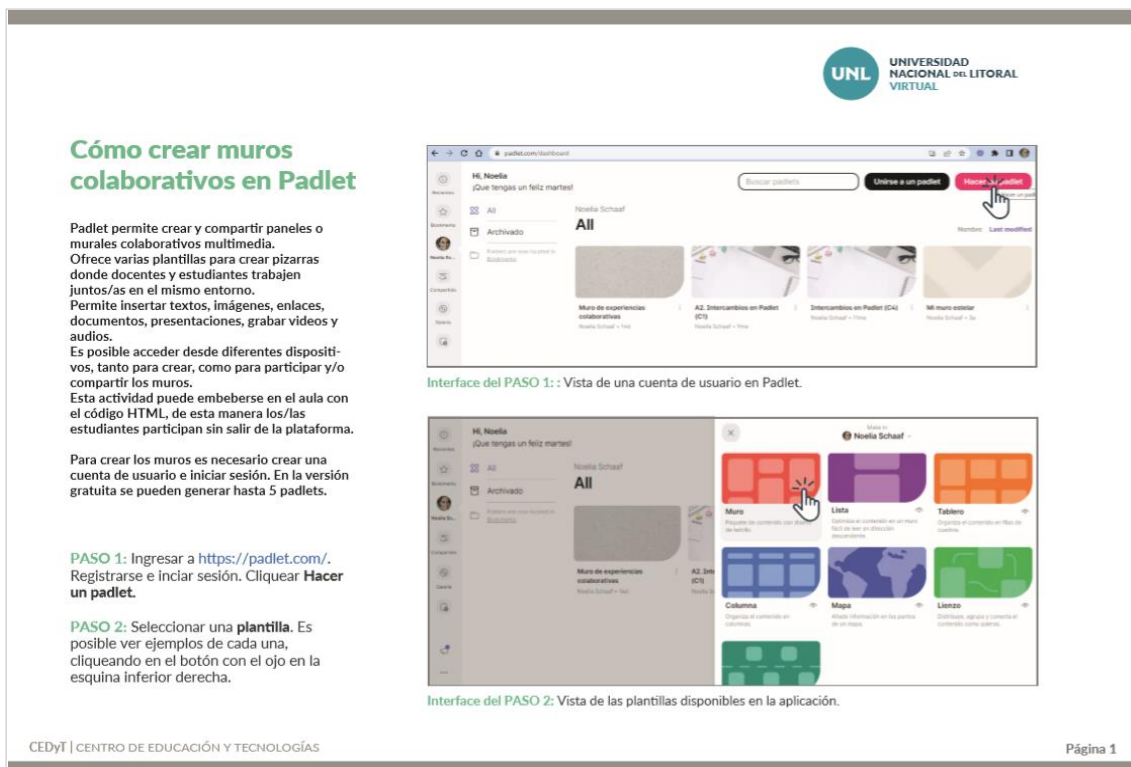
UNL UNIVERSIDAD NACIONAL DEL LITORAL VIRTUAL

Cómo crear muros colaborativos en Padlet

Padlet permite crear y compartir paneles o murales colaborativos multimedia.
Ofrece varias plantillas para crear pizarras donde docentes y estudiantes trabajen juntos/as en el mismo entorno.
Permite insertar textos, imágenes, enlaces, documentos, presentaciones, grabar videos y audios.
Es posible acceder desde diferentes dispositivos, tanto para crear, como para participar y/o compartir los muros.
Esta actividad puede embeberse en el aula con el código HTML, de esta manera los/las estudiantes participan sin salir de la plataforma.

Para crear los muros es necesario crear una cuenta de usuario e iniciar sesión. En la versión gratuita se pueden generar hasta 5 padlets.

PASO 1: Ingresar a https://padlet.com/. Registrarse e inciar sesión. Cliquear **Hacer un padlet**.

PASO 2: Seleccionar una **plantilla**. Es posible ver ejemplos de cada una, cliqueando en el botón con el ojo en la esquina inferior derecha.

padlet.com/dashboard
Hi, Noelia
¡Que tengas un feliz martes!
Buscar padlets
Unirse a un padlet
Hacer un padlet
All
Archivado
Noelia Schaaf
All
Nombre Last modified
Muro de experiencias colaborativas
A2. Intercambios en Padlet (C1)
Intercambios en Padlet (C4)
Mi muro estelar

Interface del PASO 1: : Vista de una cuenta de usuario en Padlet.

Hi, Noelia
¡Que tengas un feliz martes!
All
Archivado
Noelia Schaaf
All
Muro de experiencias colaborativas
A2. Intercambios en Padlet (C1)
Noelia Schaaf
Muro
Lista
Tablero
Columna
Mapa
Lienzo

Interface del PASO 2: Vista de las plantillas disponibles en la aplicación.

CEDyT | CENTRO DE EDUCACIÓN Y TECNOLOGÍAS

Página 1